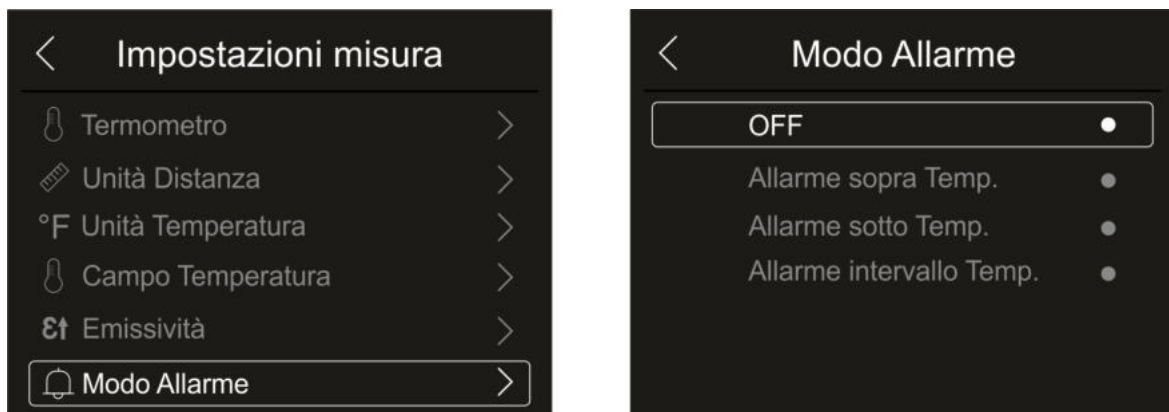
Impostazioni misura

Termometro

Unità Distanza

°F Unità Temperatura

Campo Temperatura

εt Emissività

Modo Allarme

Modo Allarme

OFF

Allarme sopra Temp.

Allarme sotto Temp.

Allarme intervallo Temp.